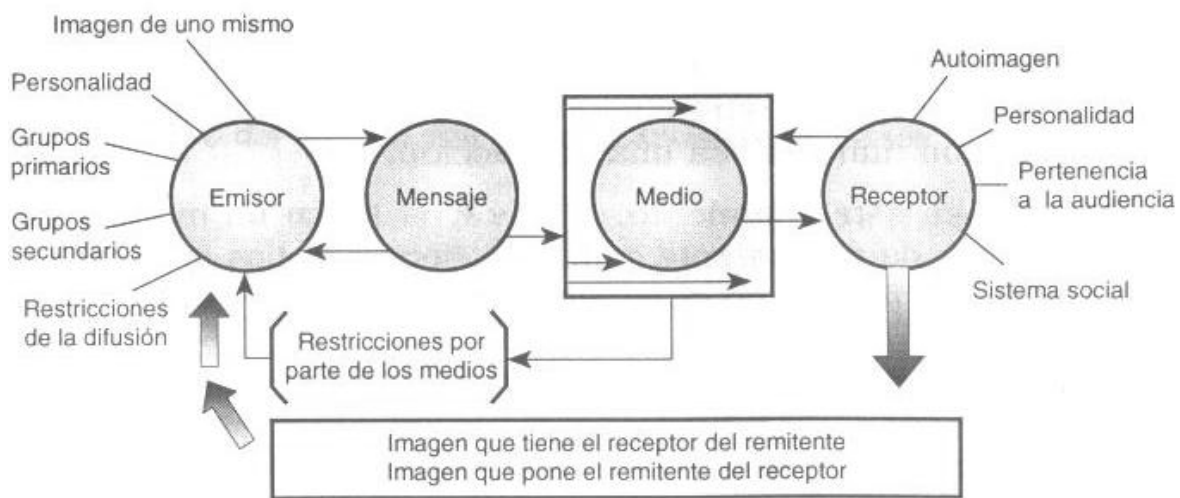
Imagen de uno mismo

Personalidad

Grupos primarios

Grupos secundarios

Restricciones de la difusión

Emisor

Mensaje

Medio

Receptor

Autoimagen

Personalidad

Pertenencia a la audiencia

Sistema social

Restricciones por parte de los medios

Imagen que tiene el receptor del remitente
Imagen que pone el remitente del receptor